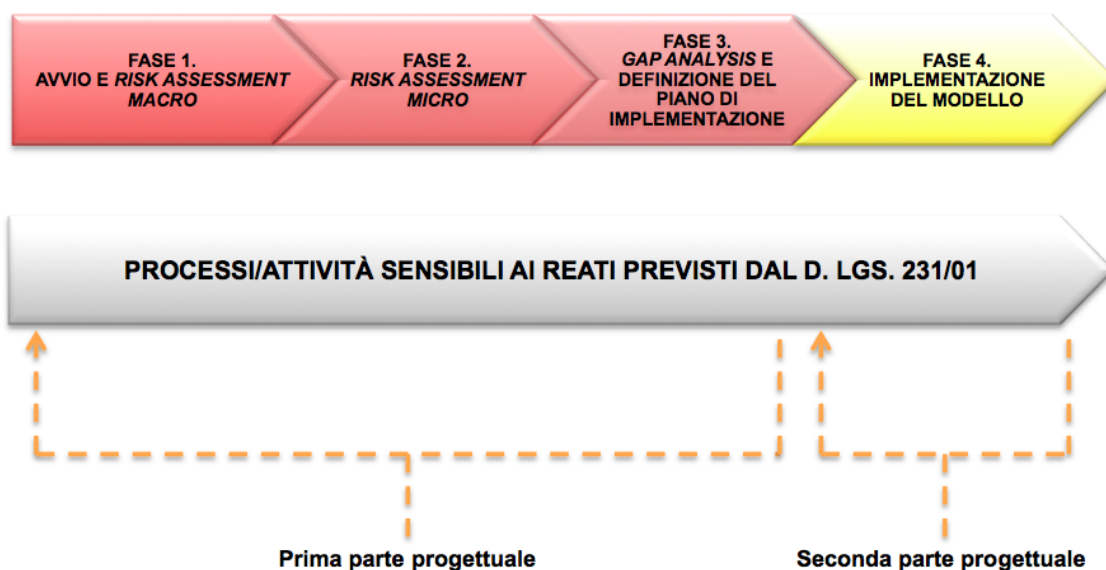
FASE 1.
AVVIO E RISK ASSESSMENT MACRO

FASE 2.
RISK ASSESSMENT MICRO

FASE 3.
GAP ANALYSIS E DEFINIZIONE DEL PIANO DI IMPLEMENTAZIONE

FASE 4.
IMPLEMENTAZIONE DEL MODELLO

PROCESSI/ATTIVITÀ SENSIBILI AI REATI PREVISTI DAL D. LGS. 231/01

Prima parte progettuale

Seconda parte progettuale